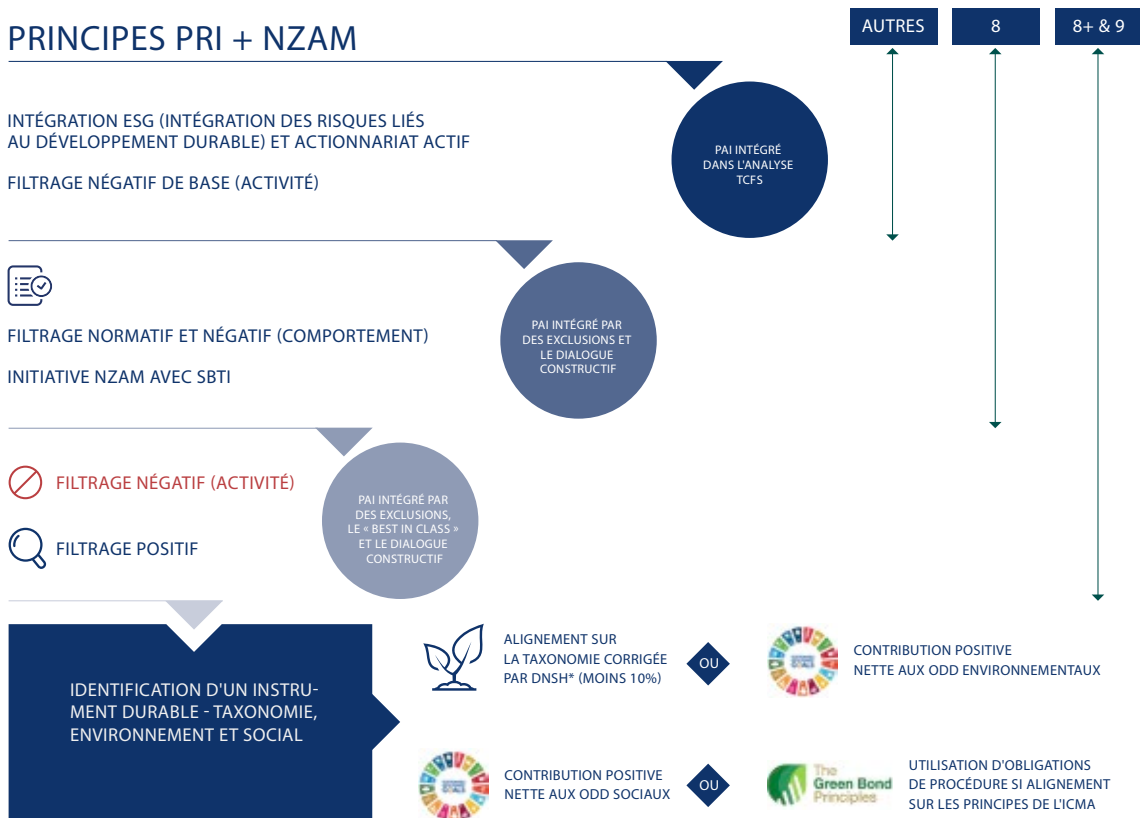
PRINCIPES PRI + NZAM

AUTRES

8

8+ & 9

INTÉGRATION ESG (INTÉGRATION DES RISQUES LIÉS AU DÉVELOPPEMENT DURABLE) ET ACTIONNARIAT ACTIF

FILTRAGE NÉGATIF DE BASE (ACTIVITÉ)

PAI INTÉGRÉ DANS L'ANALYSE TCFS

FILTRAGE NORMATIF ET NÉGATIF (COMPORTEMENT)

INITIATIVE NZAM AVEC SBTI

PAI INTÉGRÉ PAR DES EXCLUSIONS ET LE DIALOGUE CONSTRUCTIF

FILTRAGE NÉGATIF (ACTIVITÉ)

FILTRAGE POSITIF

PAI INTÉGRÉ PAR DES EXCLUSIONS, LE « BEST IN CLASS » ET LE DIALOGUE CONSTRUCTIF

IDENTIFICATION D'UN INSTRUMENT DURABLE - TAXONOMIE, ENVIRONNEMENT ET SOCIAL

ALIGNEMENT SUR LA TAXONOMIE CORRIGÉE PAR DNSH* (MOINS 10%)

OU

CONTRIBUTION POSITIVE NETTE AUX ODD ENVIRONNEMENTAUX

CONTRIBUTION POSITIVE NETTE AUX ODD SOCIAUX

OU

The Green Bond Principles

UTILISATION D'OBLIGATIONS DE PROCÉDURE SI ALIGNEMENT SUR LES PRINCIPES DE L'ICMA